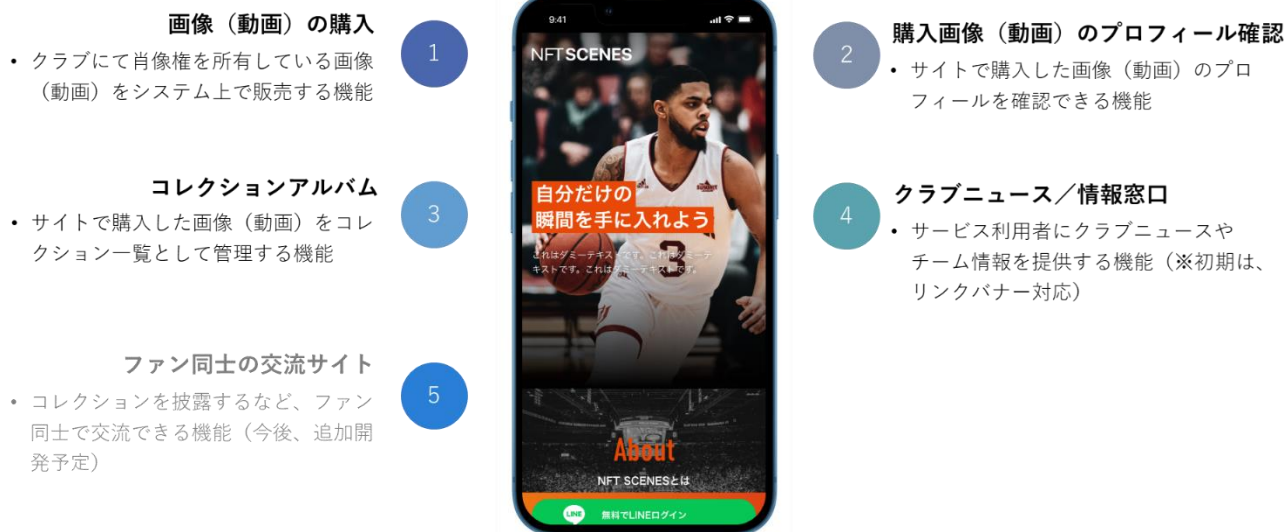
画像（動画）の購入
• クラブにて肖像権を所有している画像（動画）をシステム上で販売する機能

1

コレクションアルバム
• サイトで購入した画像（動画）をコレクション一覧として管理する機能

3

ファン同士の交流サイト
• コレクションを披露するなど、ファン同士で交流できる機能（今後、追加開発予定）

5

9:41

NFTSCENES

自分だけの
瞬間を手に入れよう

これはダミーテキストです。これはダミーテキストです。これはダミーテキストです。

About

NFT SCENESとは

LINE 無料でLINEログイン

2

購入画像（動画）のプロフィール確認
• サイトで購入した画像（動画）のプロフィールを確認できる機能

4

クラブニュース／情報窓口
• サービス利用者にクラブニュースやチーム情報を提供する機能（※初期は、リンクバナー対応）